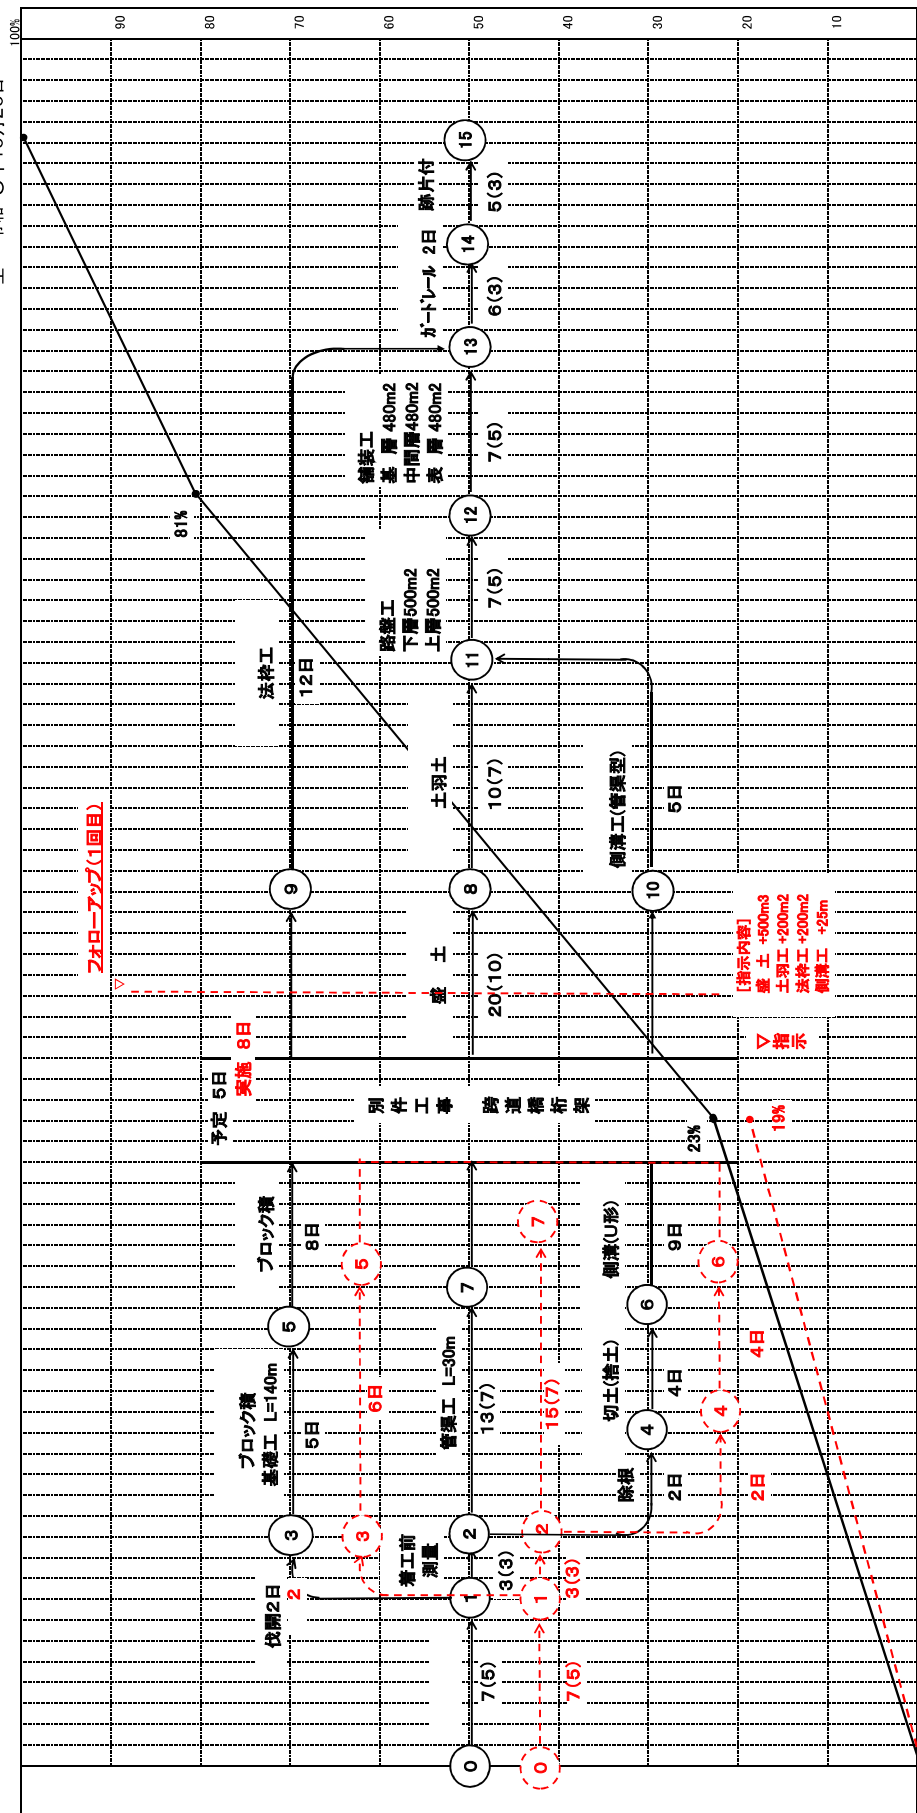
100%
90
80
70
60
50
40
30
20
10

15
跡片付
5(3)
14
ガードレール 2日
6(3)
13
舗装工
基 層 480m2
中間層480m2
表 層 480m2
7(5)
12
81%
路盤工
下層500m2
上層500m2
7(5)
11
法枠工
12日
土羽土
10(7)
側溝工(管渠型)
5日
フォローアップ(1回目)
9
8
10
盛 土
20(10)
[指示内容]
盛 土 +500m3
土羽工 +200m2
法枠工 +200m2
側溝工 +25m
予定 5日
実施 8日
▽ 指示
別 件 工 事
跨 道 橋 桁 架
23%
19%
ブロック積
8日
5
7
7
側溝(U形)
9日
6
6
5
ブロック積
基礎工 L=140m
5日
6日
管渠工 L=30m
13(7)
15(7)
切土(捨土)
4日
4
4
4日
除根
2日
2日
3
3
2
2
着工前
測量
3(3)
3(3)
伐開2日
2
1
1
7(5)
7(5)
0
0